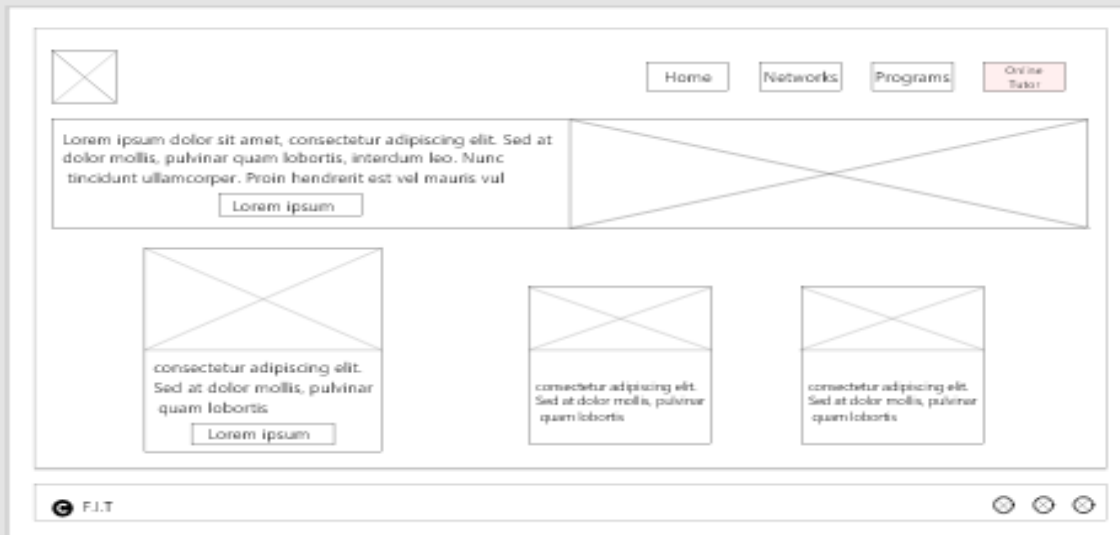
Home
Networks
Programs
Online Tutor

Lorem ipsum dolor sit amet, consectetur adipiscing elit. Sed at dolor mollis, pulvinar quam lobortis, interdum leo. Nunc tincidunt ullamcorper. Proin hendrerit est vel mauris vul

Lorem ipsum

consectetur adipiscing elit. Sed at dolor mollis, pulvinar quam lobortis

Lorem ipsum

consectetur adipiscing elit. Sed at dolor mollis, pulvinar quam lobortis

consectetur adipiscing elit. Sed at dolor mollis, pulvinar quam lobortis

F.I.T